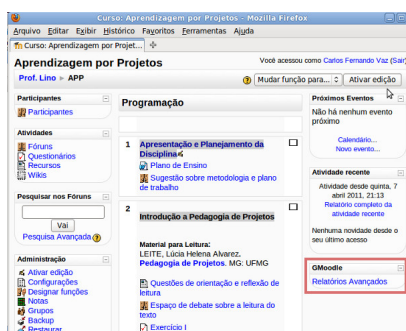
Curso: Aprendizagem por Projetos - Mozilla Firefox

Arquivo Editar Exibir Histórico Favoritos Ferramentas Ajuda

Curso: Aprendizagem por Projet... +

Aprendizagem por Projetos

Você acessou como Carlos Fernando Vaz (Sair)

Prof. Lino ▸ APP

Mudar função para... Ativar edição

Participantes

Participantes

Atividades

Fóruns
Questionários
Recursos
Wikis

Pesquisar nos Fóruns

Vai

Pesquisa Avançada

Administração

Ativar edição
Configurações
Designar funções
Notas
Grupos
Backup
Restaurar

Programação

1 Apresentação e Planejamento da Disciplina

Plano de Ensino

Sugestão sobre metodologia e plano de trabalho

2 Introdução a Pedagogia de Projetos

Material para Leitura:
LEITE, Lúcia Helena Alvarez. Pedagogia de Projetos. MG: UFMG

Questões de orientação e reflexão de leitura

Espaço de debate sobre a leitura do texto

Exercício I

Próximos Eventos

Não há nenhum evento próximo

Calendário...
Novo evento...

Atividade recente

Atividade desde quinta, 7 abril 2011, 21:13
Relatório completo da atividade recente

Nenhuma novidade desde o seu último acesso

GMoodle

Relatórios Avançados